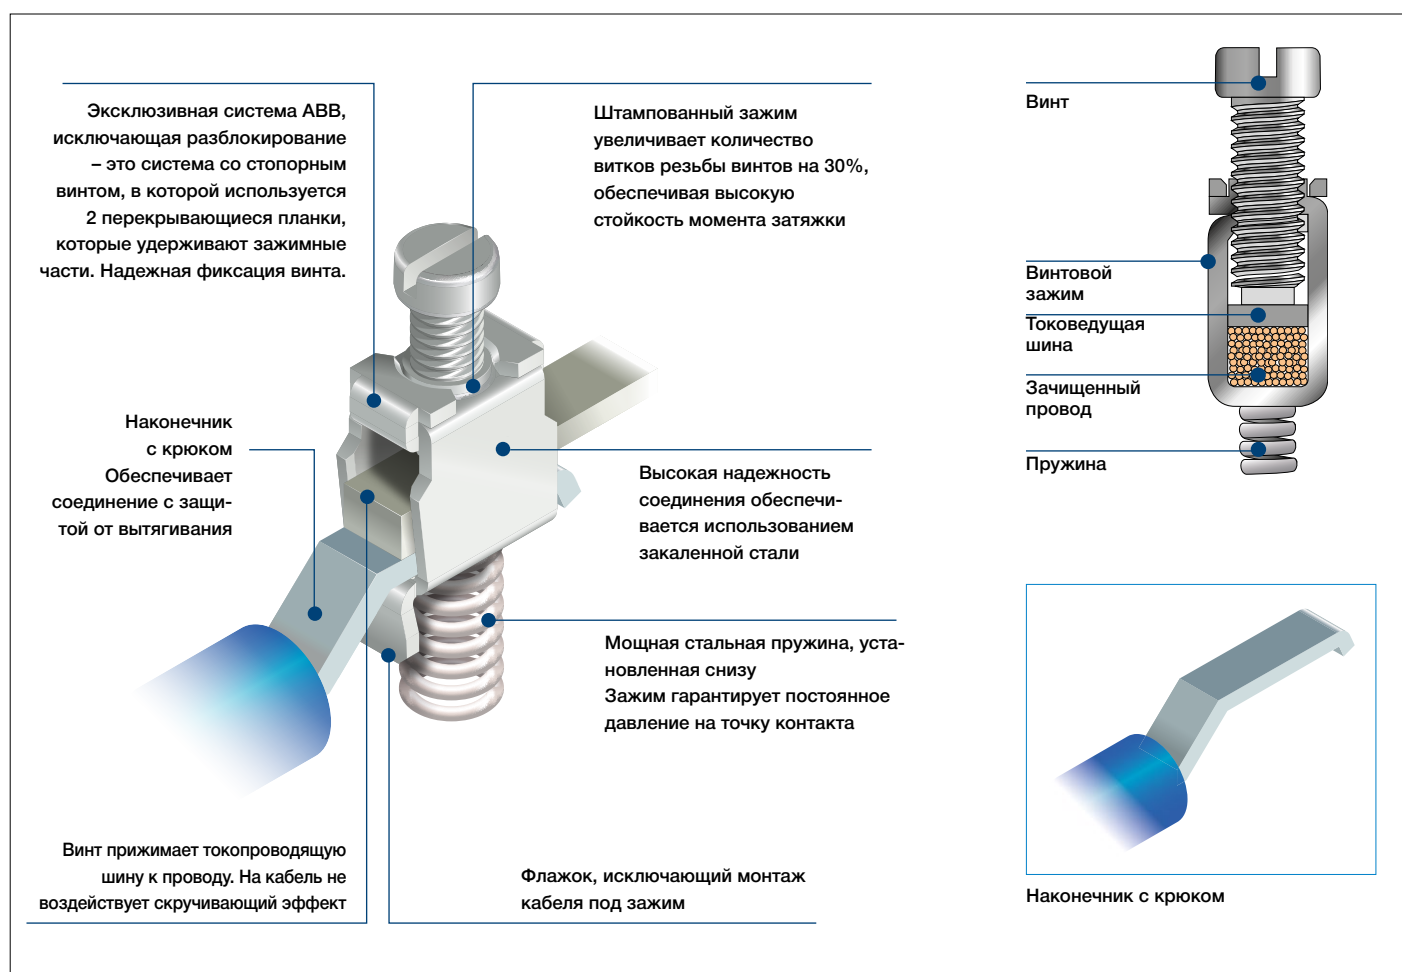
Эксклюзивная система ABB, исключающая разблокирование – это система со стопорным винтом, в которой используется 2 перекрывающиеся планки, которые удерживают зажимные части. Надежная фиксация винта.

Штампованный зажим увеличивает количество витков резьбы винтов на 30%, обеспечивая высокую стойкость момента затяжки

Винт

Винтовой зажим

Токоведущая шина

Зачищенный провод

Пружина

Наконечник с крюком Обеспечивает соединение с защитой от вытягивания

Высокая надежность соединения обеспечивается использованием закаленной стали

Мощная стальная пружина, установленная снизу
Зажим гарантирует постоянное давление на точку контакта

Винт прижимает токопроводящую шину к проводу. На кабель не воздействует скручивающий эффект

Флажок, исключающий монтаж кабеля под зажим

Наконечник с крюком